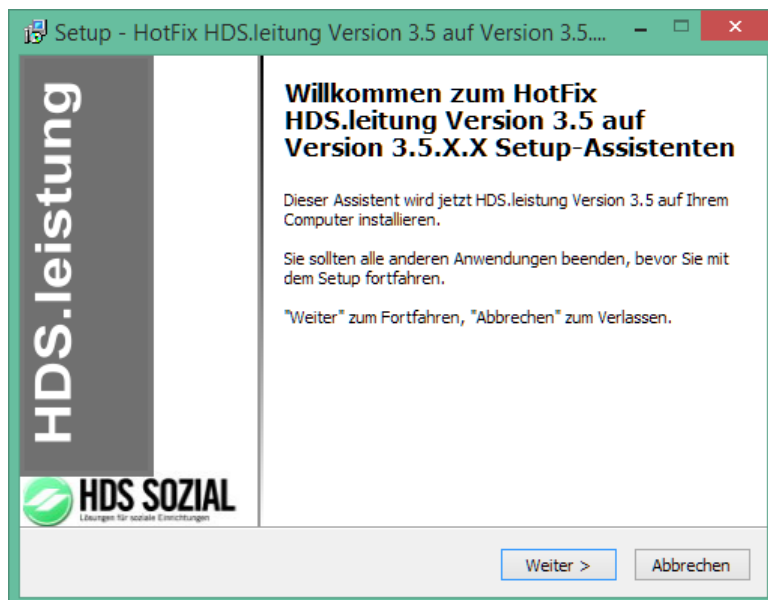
Setup - HotFix HDS.leitung Version 3.5 auf Version 3.5....

HDS.leistung

HDS SOZIAL
Lösungen für soziale Einrichtungen

Willkommen zum HotFix HDS.leitung Version 3.5 auf Version 3.5.X.X Setup-Assistenten

Dieser Assistent wird jetzt HDS.leistung Version 3.5 auf Ihrem Computer installieren.

Sie sollten alle anderen Anwendungen beenden, bevor Sie mit dem Setup fortfahren.

"Weiter" zum Fortfahren, "Abbrechen" zum Verlassen.

Weiter >

Abbrechen